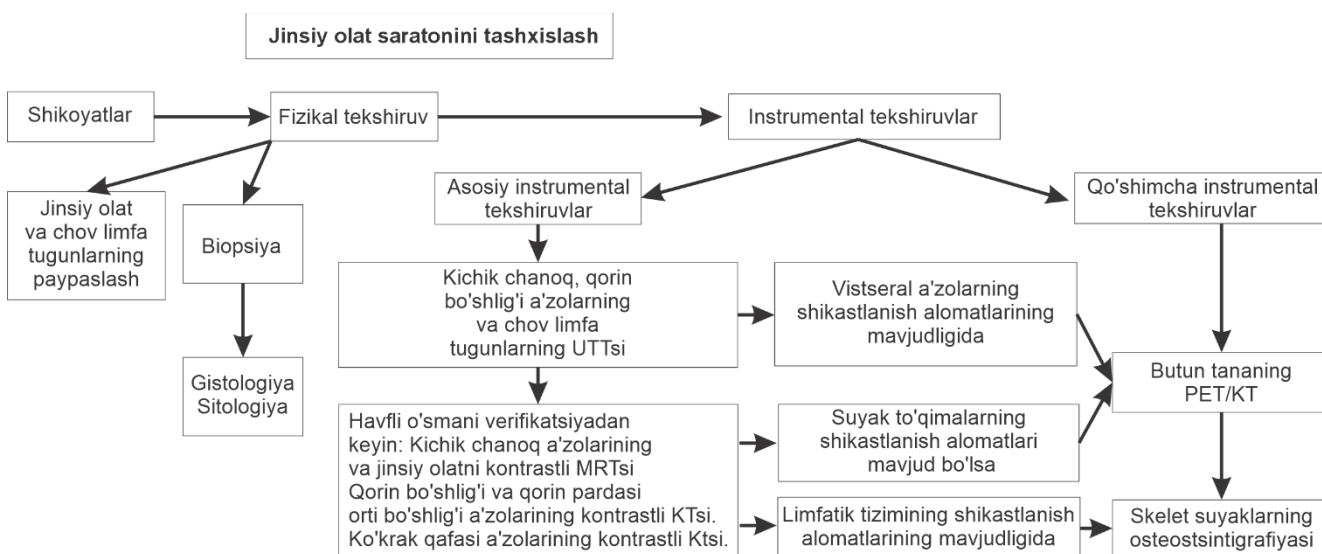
Jinsiy olat saratonini tashxislash

Shikoyatlar

Fizikal tekshiruv

Instrumental tekshiruvlar

Jinsiy olat va chov limfa tugunlarning paypaslash

Biopsiya

Gistologiya Sitologiya

Asosiy instrumental tekshiruvlar

Qo'shimcha instrumental tekshiruvlar

Kichik chanoq, qorin bo'shlig'i a'zolarning va chov limfa tugunlarning UTTsi

Vistseral a'zolarning shikastlanish alomatlarining mavjudligida

Butun tananing PET/KT

Havfli o'smani verifikatsiyadan keyin: Kichik chanoq a'zolarining va jinsiy olatni kontrastli MRTsi Qorin bo'shlig'i va qorin pardasi orti bo'shlig'i a'zolarining kontrastli KTsi. Ko'krak qafasi a'zolarining kontrastli Ktsi.

Suyak to'qimalarning shikastlanish alomatlari mavjud bo'lsa

Limfatik tizimining shikastlanish alomatlarining mavjudligida

Skelet suyaklarning osteostsintigrafiyasi